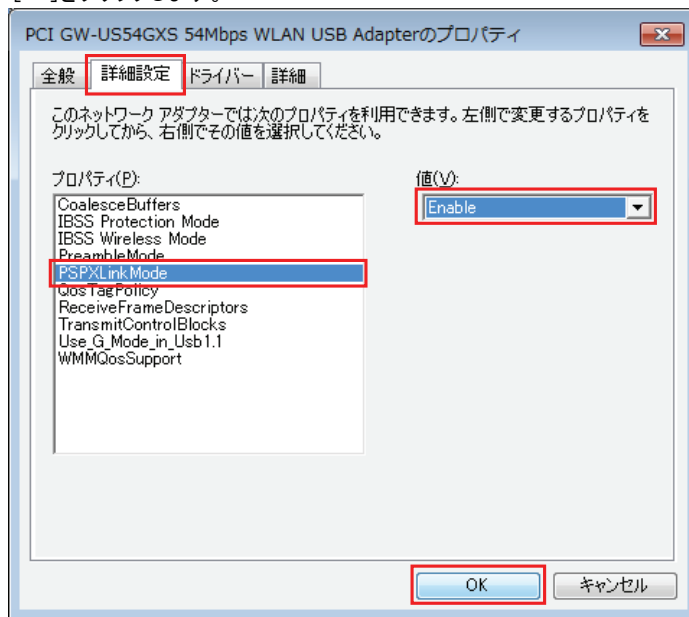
PCI GW-US54GXS 54Mbps WLAN USB Adapterのプロパティ

全般 | 詳細設定 | ドライバー | 詳細

このネットワーク アダプターでは次のプロパティを利用できます。左側で変更するプロパティをクリックしてから、右側でその値を選択してください。

プロパティ(P):

CoalesceBuffers
IBSS Protection Mode
IBSS Wireless Mode
PreambleMode
PSPXLinkMode
QosTagPolicy
ReceiveFrameDescriptors
TransmitControlBlocks
Use_G_Mode_in_Usb1.1
WMMQosSupport

値(V):

Enable

OK

キャンセル